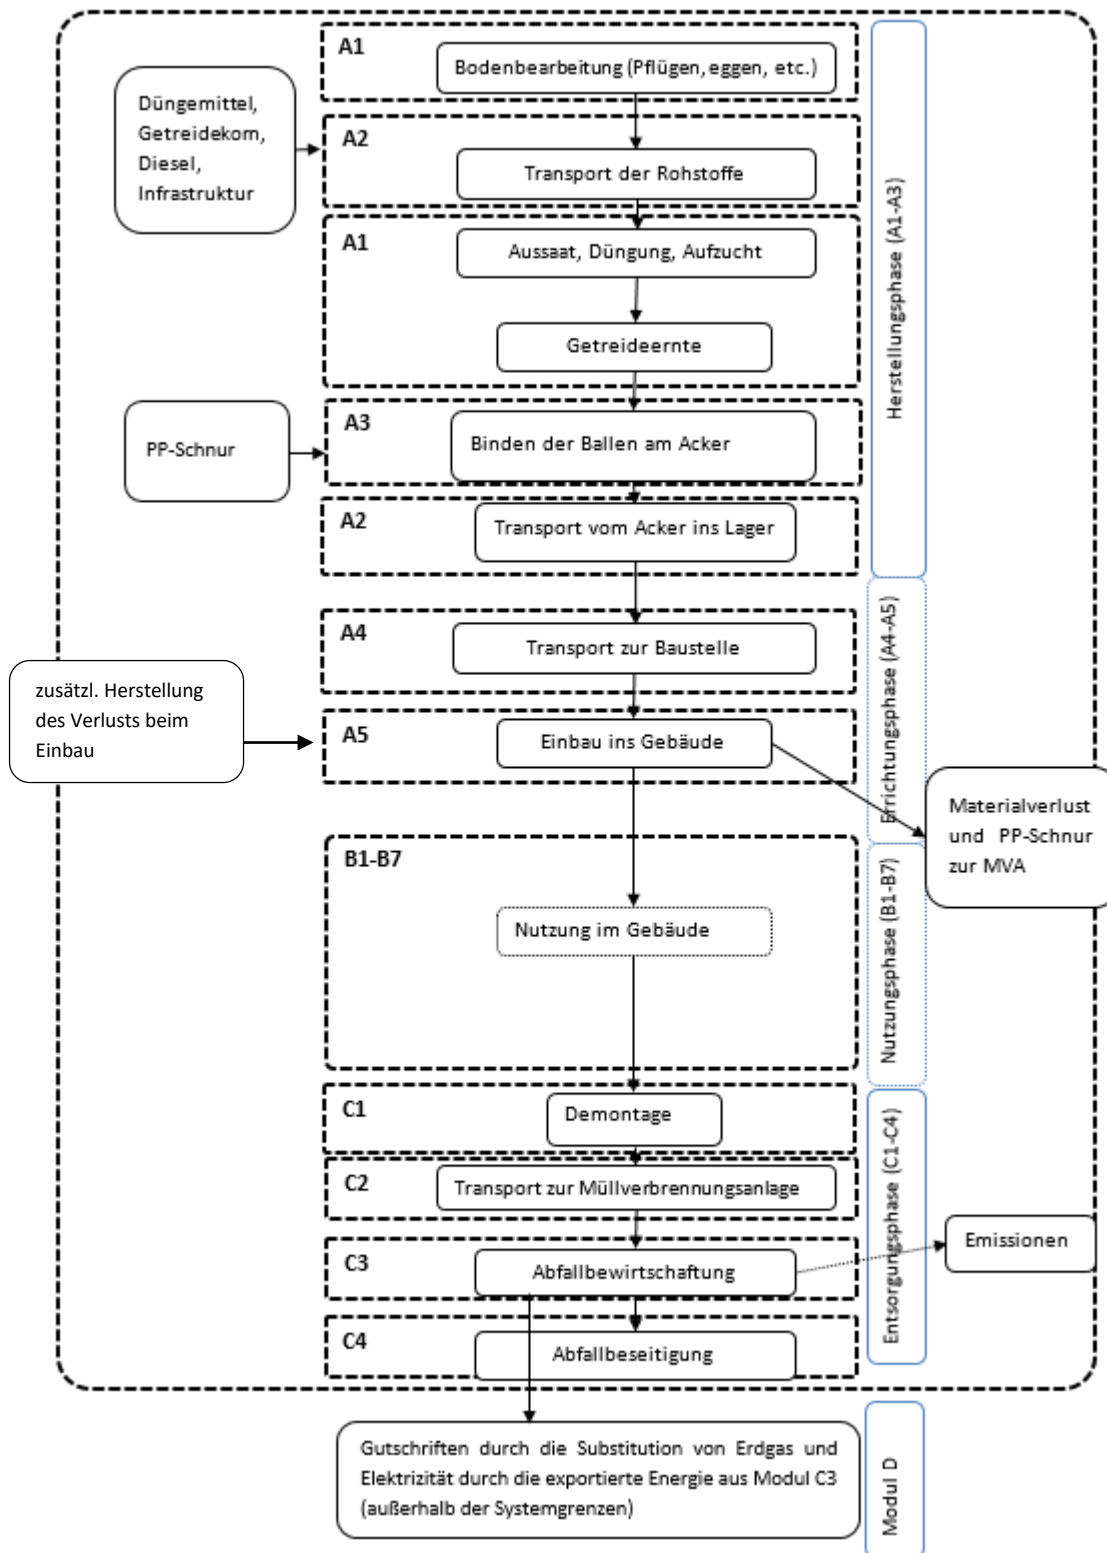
A1
Bodenbearbeitung (Pflügen, eggen, etc.)

Düngemittel, Getreidekorn, Diesel, Infrastruktur

A2
Transport der Rohstoffe

A1
Aussaat, Düngung, Aufzucht

Getreideernte

PP-Schnur

A3
Binden der Ballen am Acker

A2
Transport vom Acker ins Lager

A4
Transport zur Baustelle

zusätzl. Herstellung des Verlusts beim Einbau

A5
Einbau ins Gebäude

Materialverlust und PP-Schnur zur MVA

B1-B7
Nutzung im Gebäude

C1
Demontage

C2
Transport zur Müllverbrennungsanlage

C3
Abfallbewirtschaftung

Emissionen

C4
Abfallbeseitigung

Herstellungsphase (A1-A3)

Errichtungsphase (A4-A5)

Nutzungsphase (B1-B7)

Entsorgungsphase (C1-C4)

Gutschriften durch die Substitution von Erdgas und Elektrizität durch die exportierte Energie aus Modul C3 (außerhalb der Systemgrenzen)

Modul D